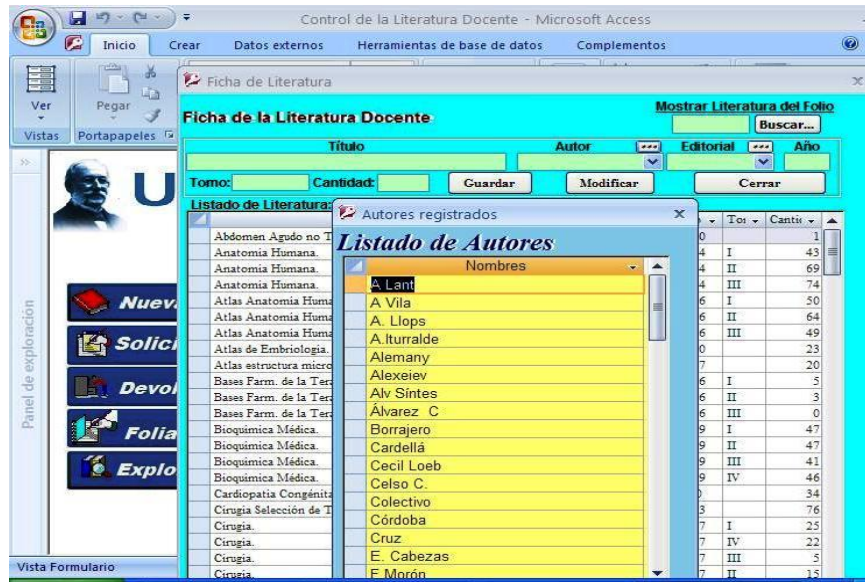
Control de la Literatura Docente - Microsoft Access

Inicio Crear Datos externos Herramientas de base de datos Complementos

Ver Pegar
Vistas Portapapeles

Panel de exploración

U

Nuev
Solici
Devol
Folia
Explo

Vista Formulario

Ficha de Literatura

Ficha de la Literatura Docente

Mostrar Literatura del Folio
Buscar...

Título Autor Editorial Año

Tomo: Cantidad: Guardar Modificar Cerrar

Listado de Literatura:

| | | To | Cantid |
|---|---|---|---|
| Abdomen Agudo no T | 0 | | 1 |
| Anatomia Humana. | 4 | I | 43 |
| Anatomia Humana. | 4 | II | 69 |
| Anatomia Humana. | 4 | III | 74 |
| Atlas Anatomia Huma | 6 | I | 50 |
| Atlas Anatomia Huma | 6 | II | 64 |
| Atlas Anatomia Huma | 6 | III | 49 |
| Atlas de Embriologia. | 0 | | 23 |
| Atlas estructura micro | 7 | | 20 |
| Bases Farm. de la Tera | 6 | I | 5 |
| Bases Farm. de la Tera | 6 | II | 3 |
| Bases Farm. de la Tera | 6 | III | 0 |
| Bioquimica Médica. | 9 | I | 47 |
| Bioquimica Médica. | 9 | II | 47 |
| Bioquimica Médica. | 9 | III | 41 |
| Bioquimica Médica. | 9 | IV | 46 |
| Cardiopatia Congénita | | | 34 |
| Cirugia Selección de T | 3 | | 76 |
| Cirugia. | 7 | I | 25 |
| Cirugia. | 7 | IV | 22 |
| Cirugia. | 7 | III | 5 |
| Cirugia. | 7 | II | 15 |

Autores registrados

Listado de Autores

Nombres
A. Lant
A Vila
A. Llops
A.Iturralde
Alemany
Alexeiev
Alv Sintes
Álvarez C
Borrajero
Cardellá
Cecil Loeb
Celso C.
Colectivo
Córdoba
Cruz
E. Cabezas
F Morón